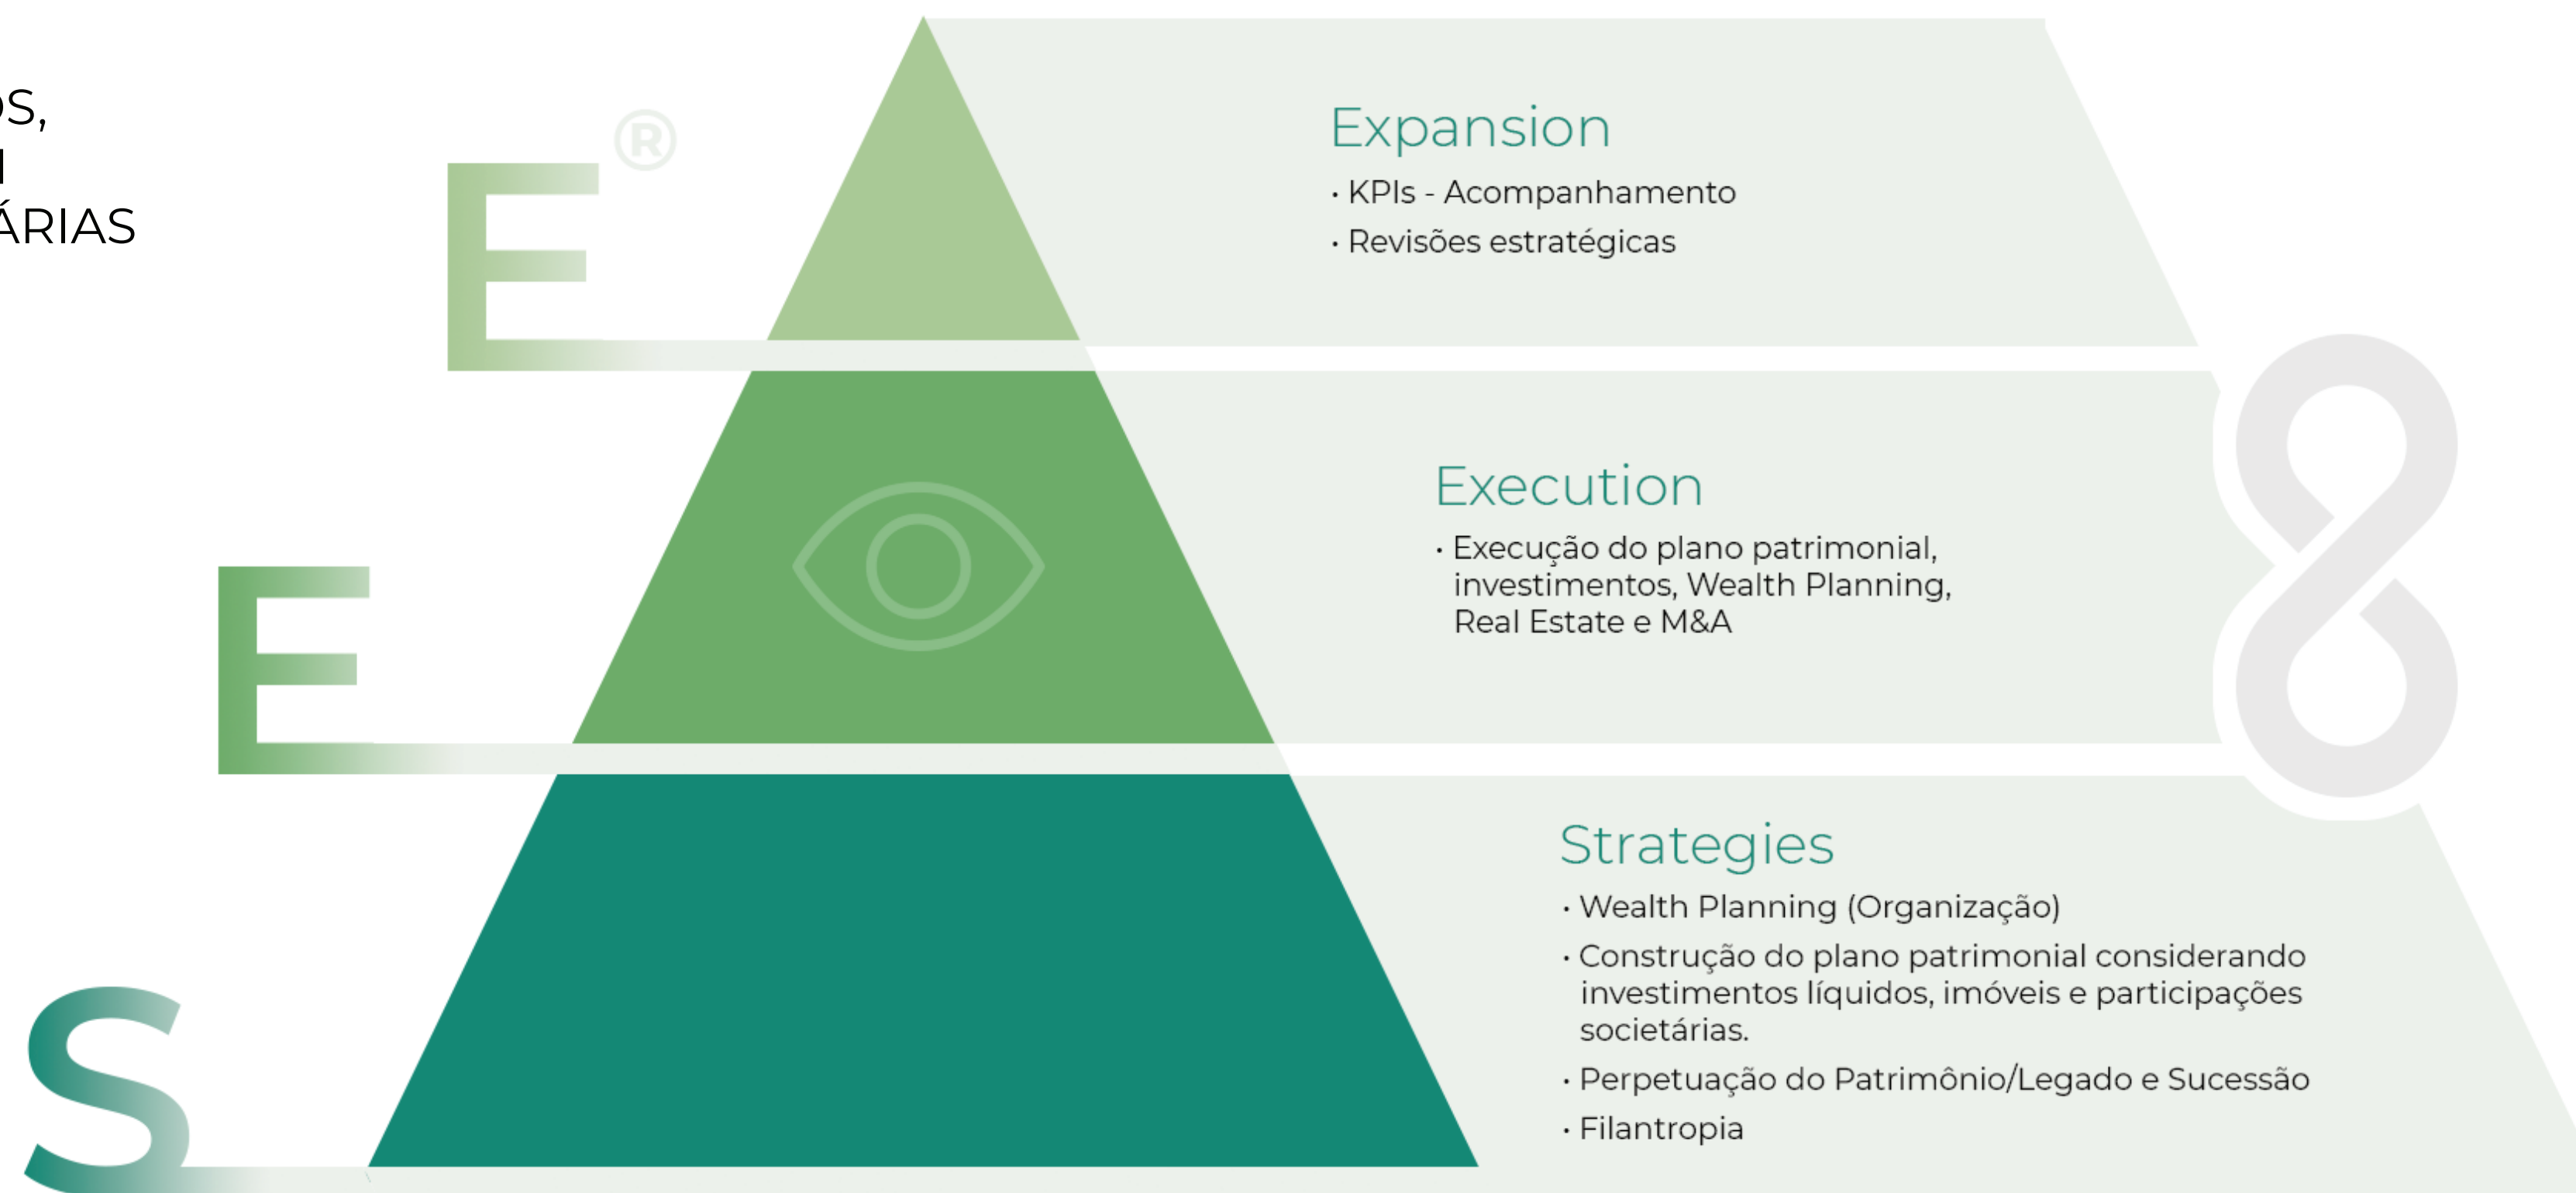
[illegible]S,
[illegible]
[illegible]ÁRIAS

E®

E

S

Expansion
• KPIs - Acompanhamento
• Revisões estratégicas

Execution
• Execução do plano patrimonial, investimentos, Wealth Planning, Real Estate e M&A

Strategies
• Wealth Planning (Organização)
• Construção do plano patrimonial considerando investimentos líquidos, imóveis e participações societárias.
• Perpetuação do Patrimônio/Legado e Sucessão
• Filantropia